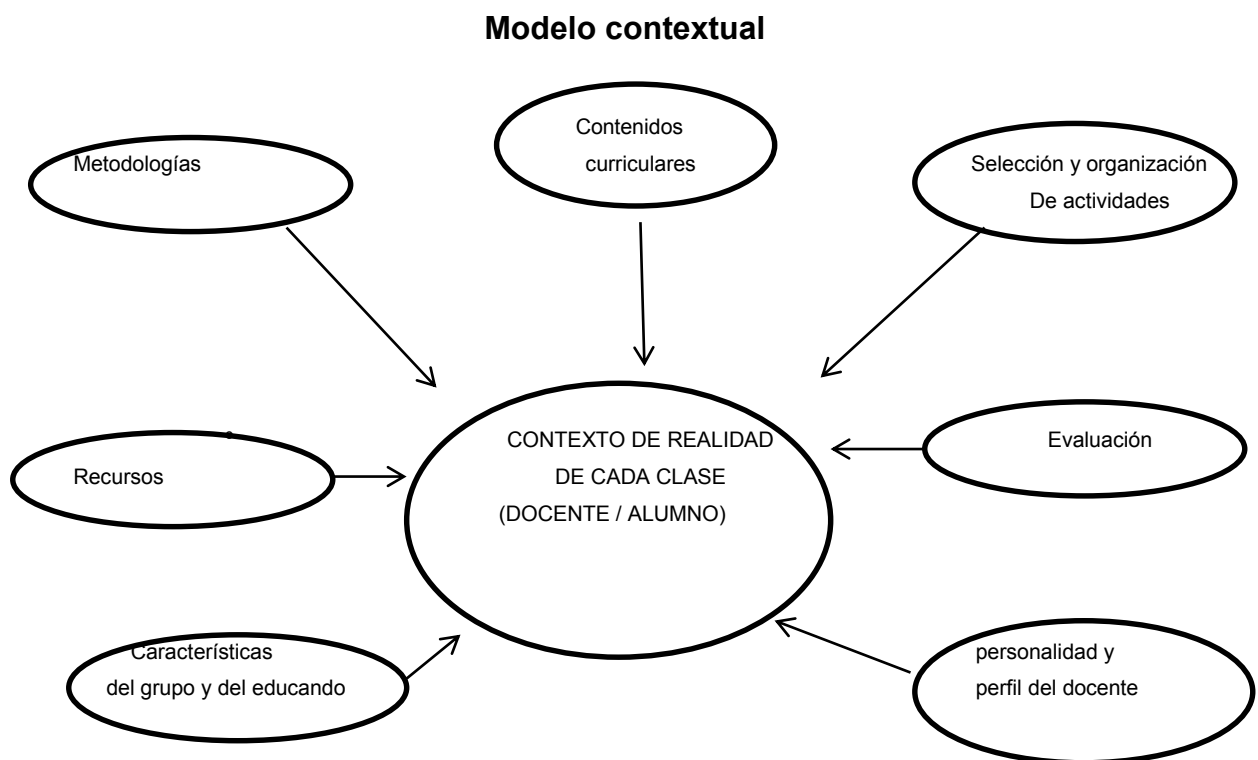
Modelo contextual

Metodologías

Contenidos curriculares

Selección y organización De actividades

CONTEXTO DE REALIDAD DE CADA CLASE (DOCENTE / ALUMNO)

Recursos

Evaluación

Características del grupo y del educando

personalidad y perfil del docente